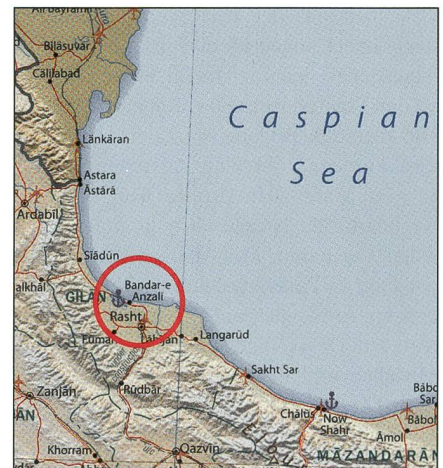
Ali Bayramli

Biläsuvar

Cälilabad

Caspian

Sea

Länkäran

Astara

Āstārā

Ardabil

Sīādūn

alkhāl

GĪLĀN

Bandar-e Anzalī

Rasht

Fūman

Lāhījān

Langarūd

Sakht Sar

Zanjān

Rūdbār

ĀN

Chālūs

Now Shahr

Āmol

Bābo Sar

Bābol

Khorram

Qazvīn

MĀZANDARĀN